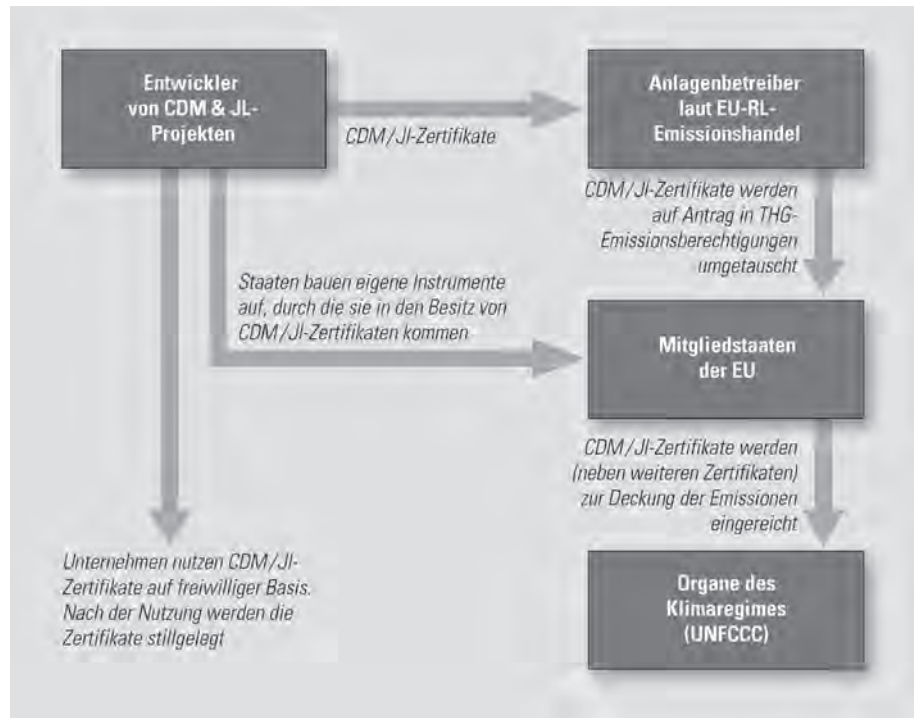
Entwickler von CDM & JL-Projekten

CDM/JI-Zertifikate

Anlagenbetreiber laut EU-RL-Emissionshandel

CDM/JI-Zertifikate werden auf Antrag in THG-Emissionsberechtigungen umgetauscht

Staaten bauen eigene Instrumente auf, durch die sie in den Besitz von CDM/JI-Zertifikaten kommen

Mitgliedstaaten der EU

CDM/JI-Zertifikate werden (neben weiteren Zertifikaten) zur Deckung der Emissionen eingereicht

Unternehmen nutzen CDM/JI-Zertifikate auf freiwilliger Basis. Nach der Nutzung werden die Zertifikate stillgelegt

Organe des Klimaregimes (UNFCCC)